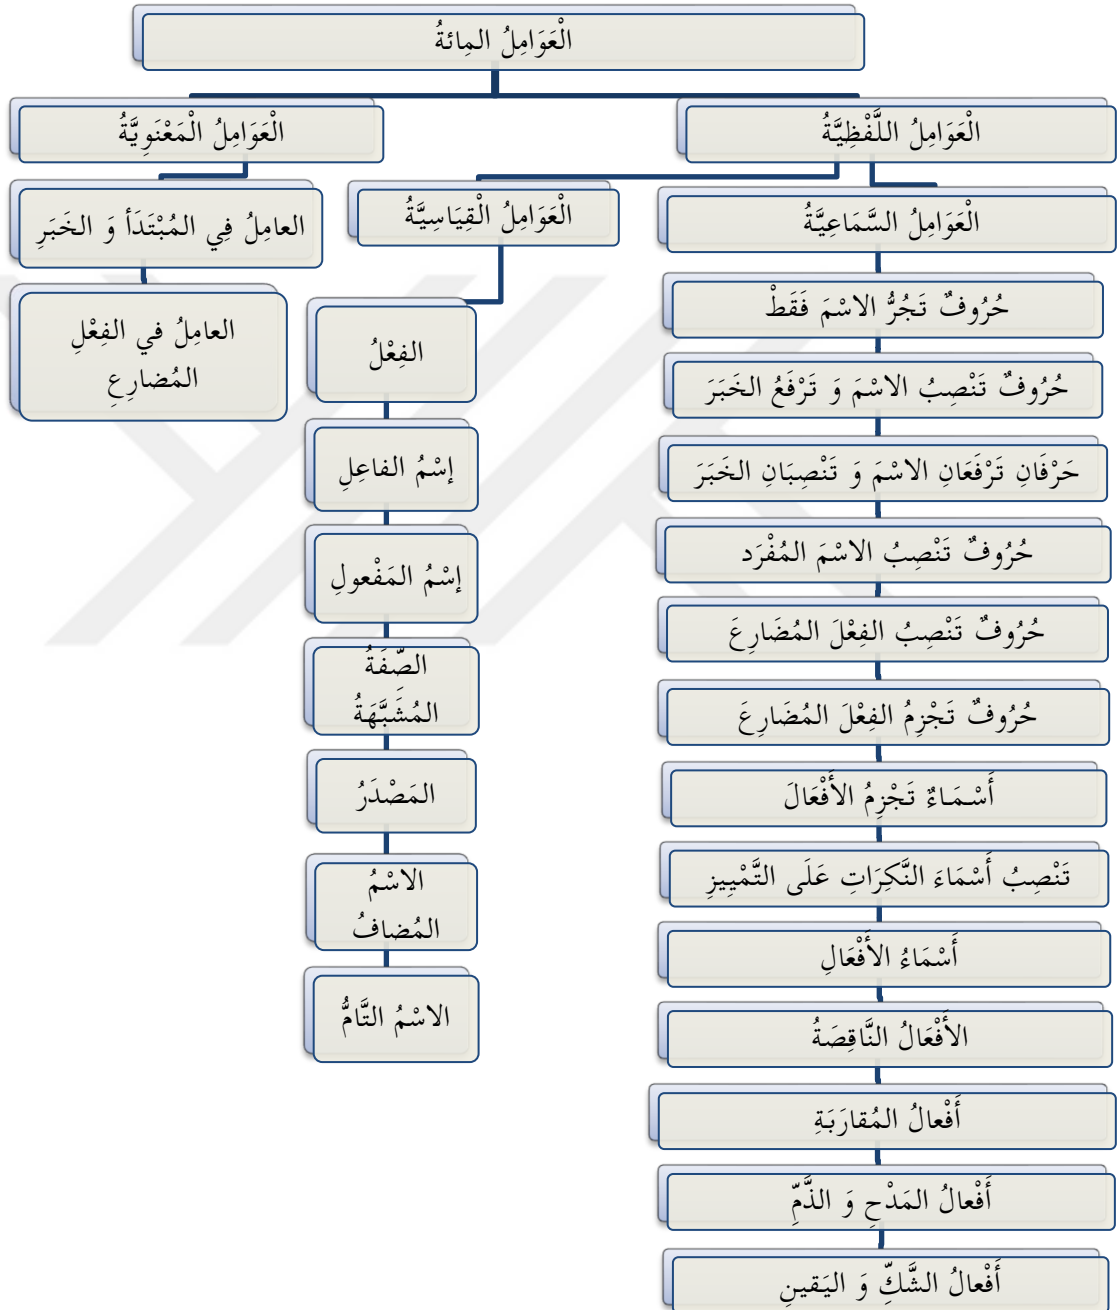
الْعَوامِلُ المِائةُ

الْعَوامِلُ اللَّفْظِيَّةُ

الْعَوامِلُ الْمَعْنَوِيَّةُ

الْعَوامِلُ السَّماعِيَّةُ

الْعَوامِلُ الْقِياسِيَّةُ

العامِلُ فِي المُبْتَدَأ وَ الخَبَرِ

العامِلُ في الفِعْلِ المُضارِعِ

حُرُوفٌ تَجُرُّ الاسْمَ فَقَطْ

حُرُوفٌ تَنْصِبُ الاسْمَ وَ تَرْفَعُ الخَبَرَ

حَرْفَانِ تَرْفَعَانِ الاسْمَ وَ تَنْصِبَانِ الخَبَرَ

حُرُوفٌ تَنْصِبُ الاسْمَ المُفْرَد

حُرُوفٌ تَنْصِبُ الفِعْلَ المُضارِعَ

حُرُوفٌ تَجْزِمُ الفِعْلَ المُضَارِعَ

أَسْمَاءٌ تَجْزِمُ الأَفْعَالَ

تَنْصِبُ أَسْمَاءَ النَّكِرَاتِ عَلَى التَّمْيِيزِ

أَسْمَاءُ الأَفْعَالِ

الأَفْعَالُ النَّاقِصَةُ

أَفْعالُ المُقارَبَةِ

أَفْعالُ المَدْحِ وَ الذَّمِّ

أَفْعالُ الشَّكِّ وَ اليَقينِ

الفِعْلُ

إِسْمُ الفاعِلِ

إِسْمُ المَفْعولِ

الصِّفَةُ المُشَبَّهَةُ

المَصْدَرُ

الاسْمُ المُضافُ

الاسْمُ التَّامُّ